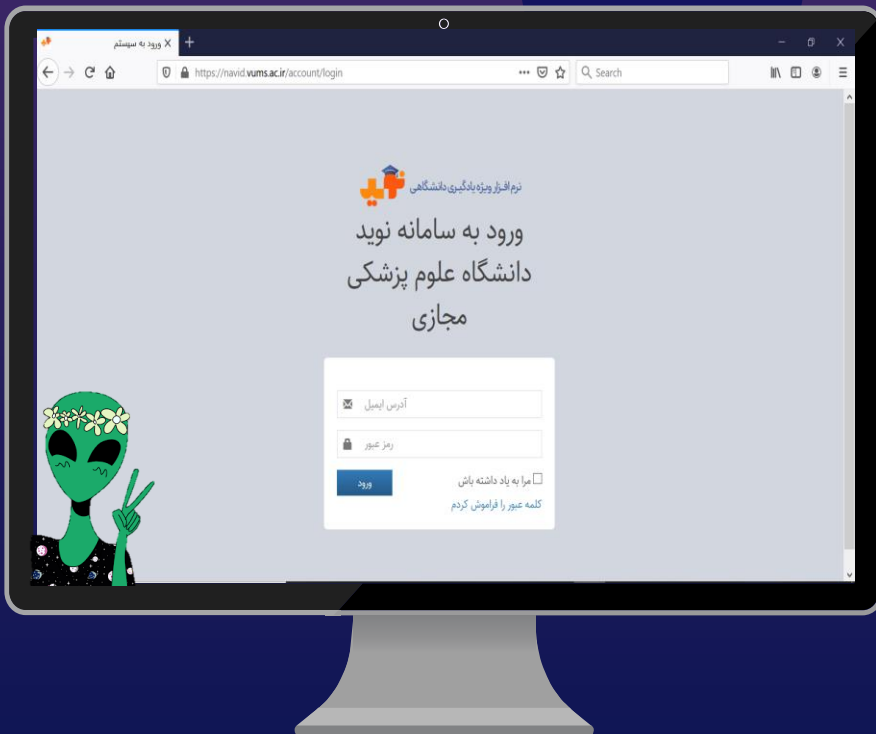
ورود به سیستم

https://navid.vums.ac.ir/account/login

Search

نوید
نرم افزار ویژه یادگیری دانشگاهی

ورود به سامانه نوید دانشگاه علوم پزشکی مجازی

آدرس ایمیل

رمز عبور

مرا به یاد داشته باش

ورود

کلمه عبور را فراموش کردم